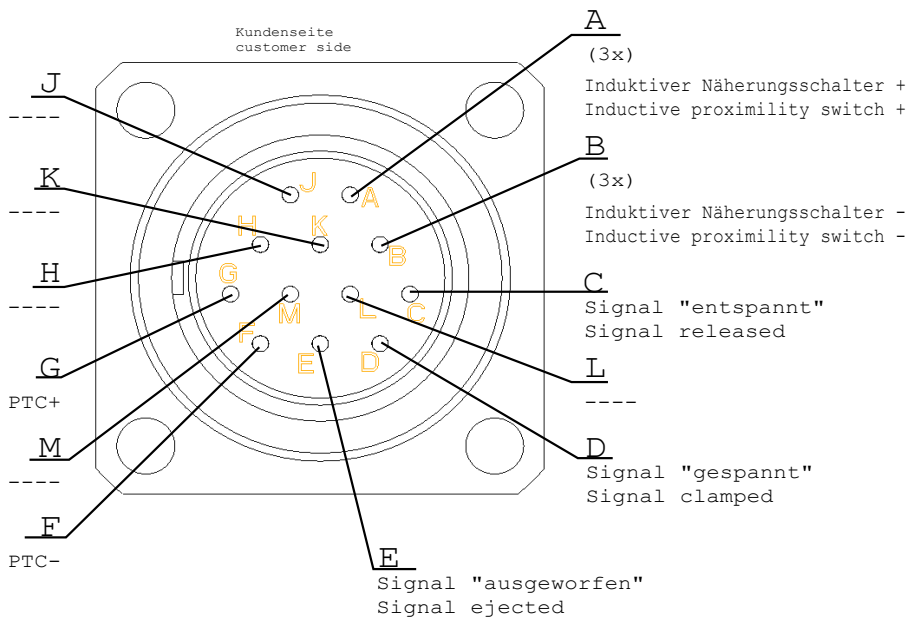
Kundenseite
customer side

A
(3x)
Induktiver Näherungsschalter +
Inductive proximility switch +

J
----

K
----

B
(3x)
Induktiver Näherungsschalter -
Inductive proximility switch -

H
----

C
Signal "entspannt"
Signal released

G
PTC+

L
----

M
----

D
Signal "gespannt"
Signal clamped

F
PTC-

E
Signal "ausgeworfen"
Signal ejected

J A K H B G M L C F E D